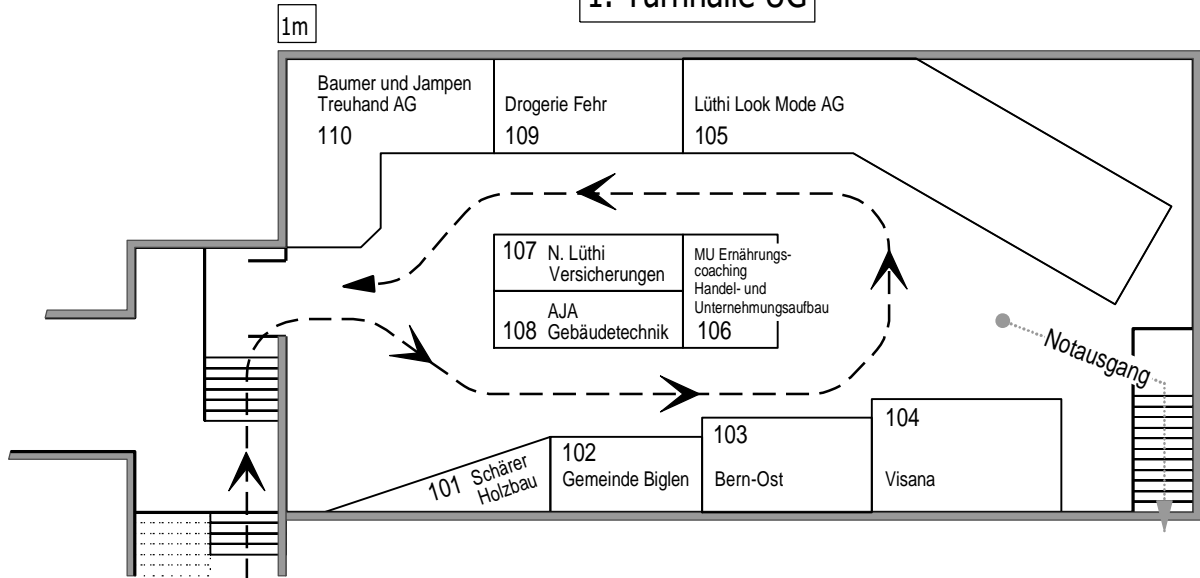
1. Turnhalle UG

1m

Baumer und Jampen Treuhand AG
110

Drogerie Fehr
109

Lüthi Look Mode AG
105

107 N. Lüthi Versicherungen

MU Ernährungscoaching Handel- und Unternehmungsaufbau

AJA
108 Gebäudetechnik

106

Notausgang

101 Schärer Holzbau

102
Gemeinde Biglen

103
Bern-Ost

104
Visana